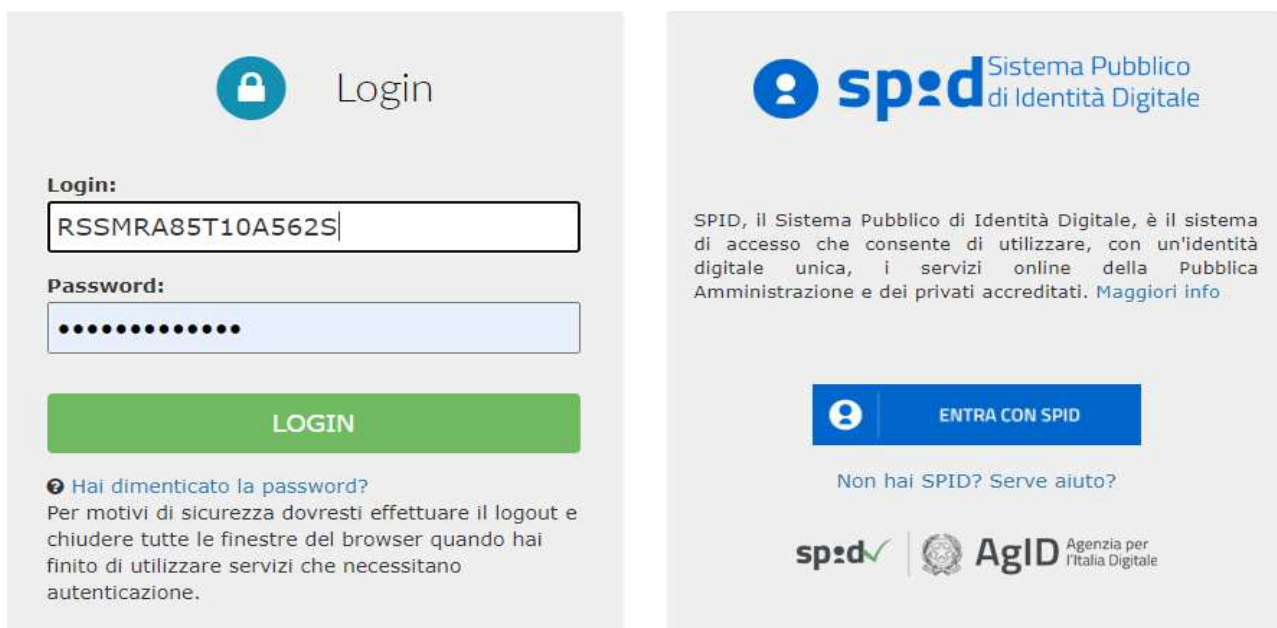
Login

Login:

RSSMRA85T10A562S

Password:

•••••••••••••

LOGIN

Hai dimenticato la password?

Per motivi di sicurezza dovresti effettuare il logout e chiudere tutte le finestre del browser quando hai finito di utilizzare servizi che necessitano autenticazione.

spid Sistema Pubblico di Identità Digitale

SPID, il Sistema Pubblico di Identità Digitale, è il sistema di accesso che consente di utilizzare, con un'identità digitale unica, i servizi online della Pubblica Amministrazione e dei privati accreditati. Maggiori info

ENTRA CON SPID

Non hai SPID? Serve aiuto?

spid AgID Agenzia per l'Italia Digitale